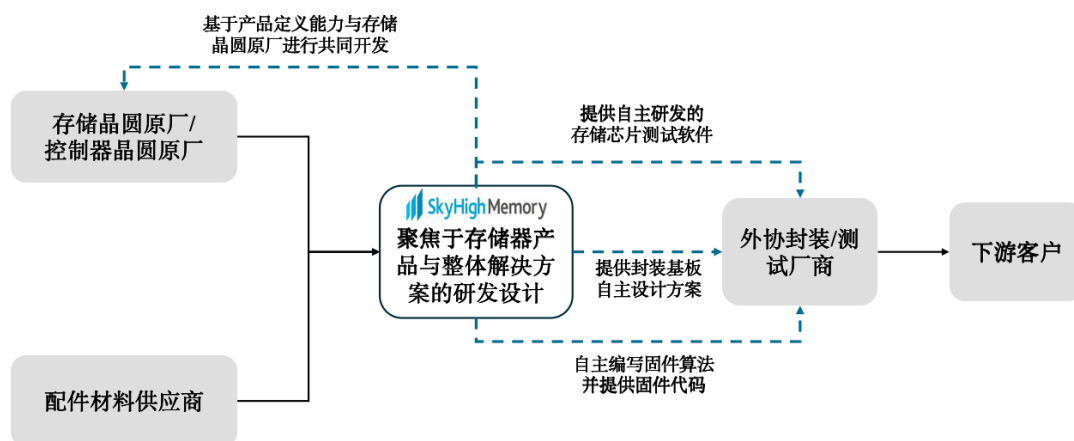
基于产品定义能力与存储晶圆原厂进行共同开发

存储晶圆原厂/控制器晶圆原厂

提供自主研发的存储芯片测试软件

SkyHigh Memory

聚焦于存储器产品与整体解决方案的研发设计

提供封装基板自主设计方案

外协封装/测试厂商

下游客户

自主编写固件算法并提供固件代码

配件材料供应商